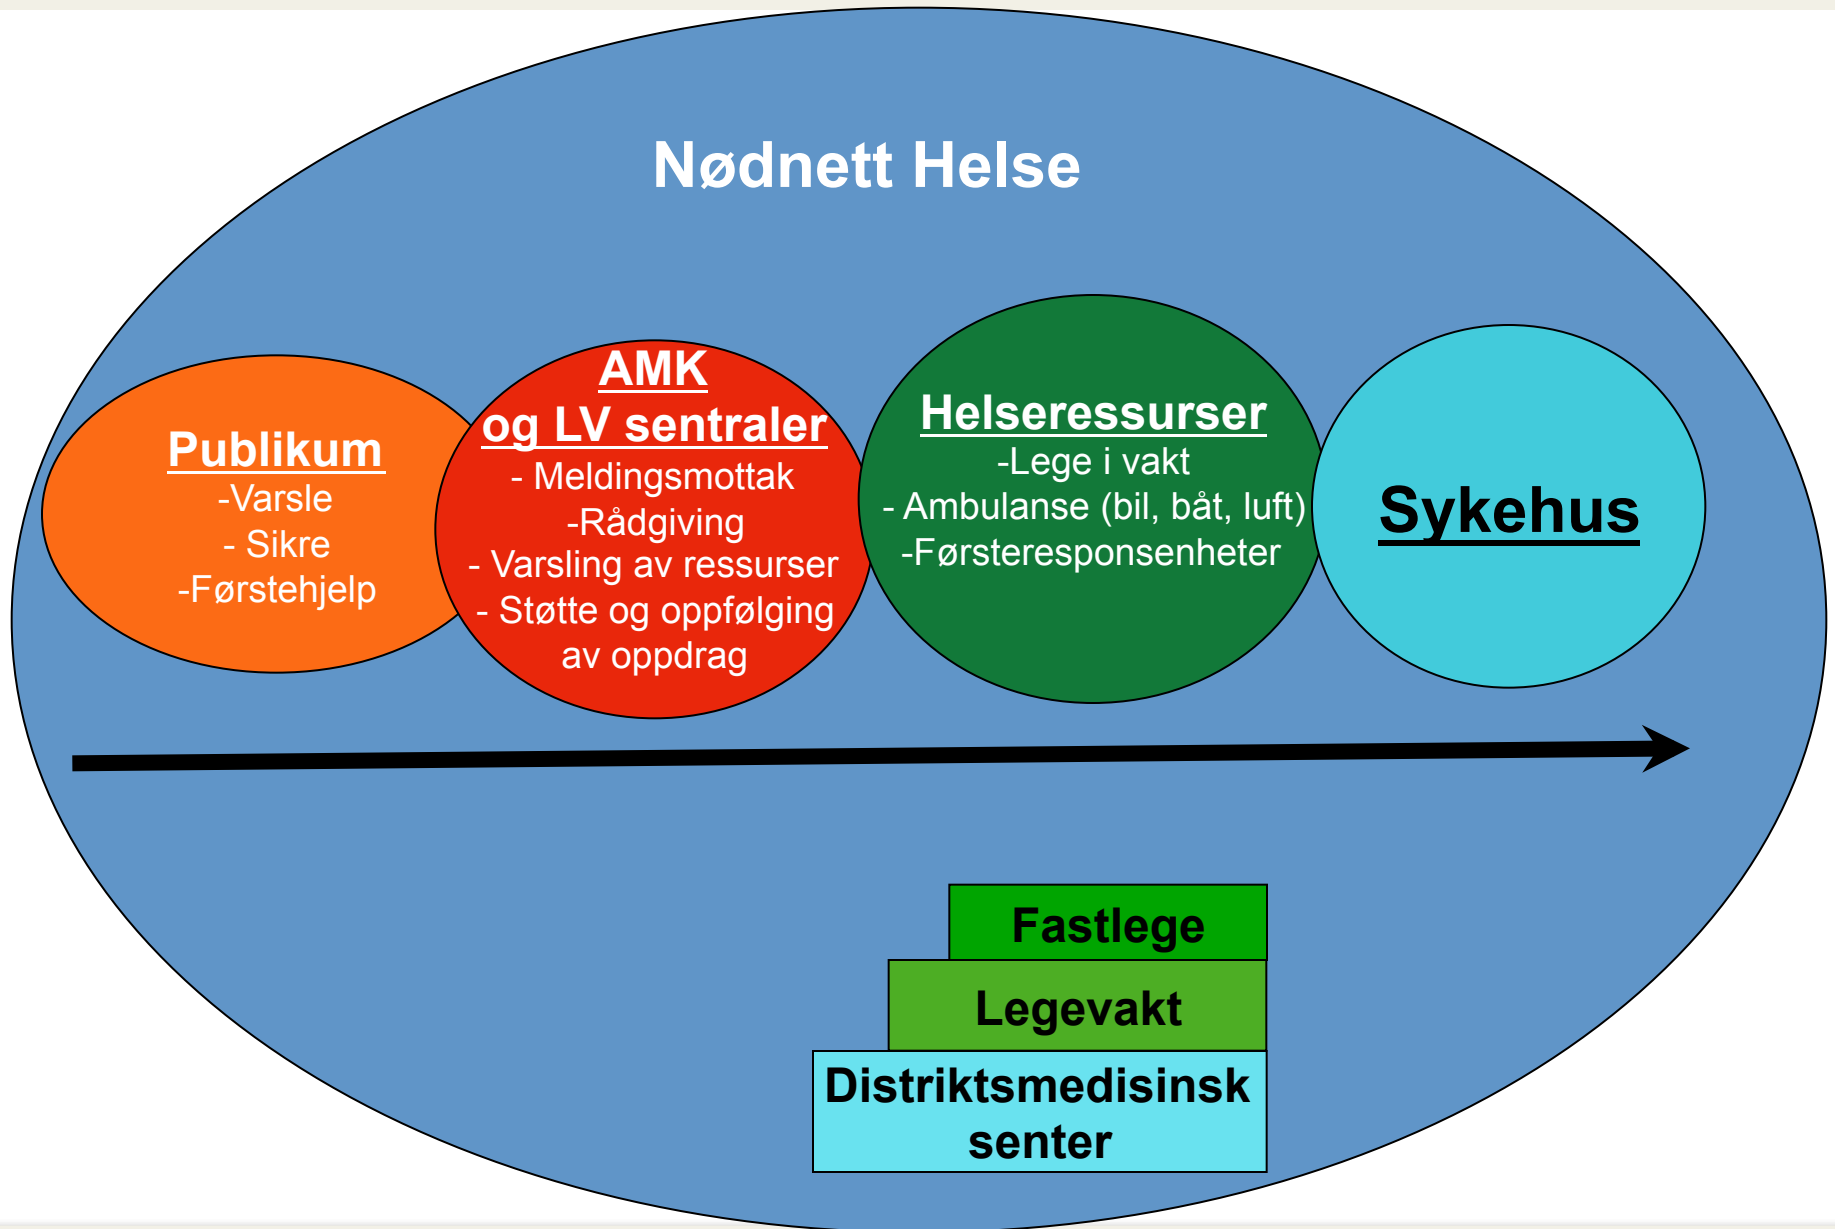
Nødnett Helse

Publikum
-Varsle
- Sikre
-Førstehjelp

AMK
og LV sentraler
- Meldingsmottak
-Rådgiving
- Varsling av ressurser
- Støtte og oppfølging av oppdrag

Helseressurser
-Lege i vakt
- Ambulanse (bil, båt, luft)
-Førsteresponsenheter

Sykehus

Fastlege

Legevakt

Distriktsmedisinsk senter